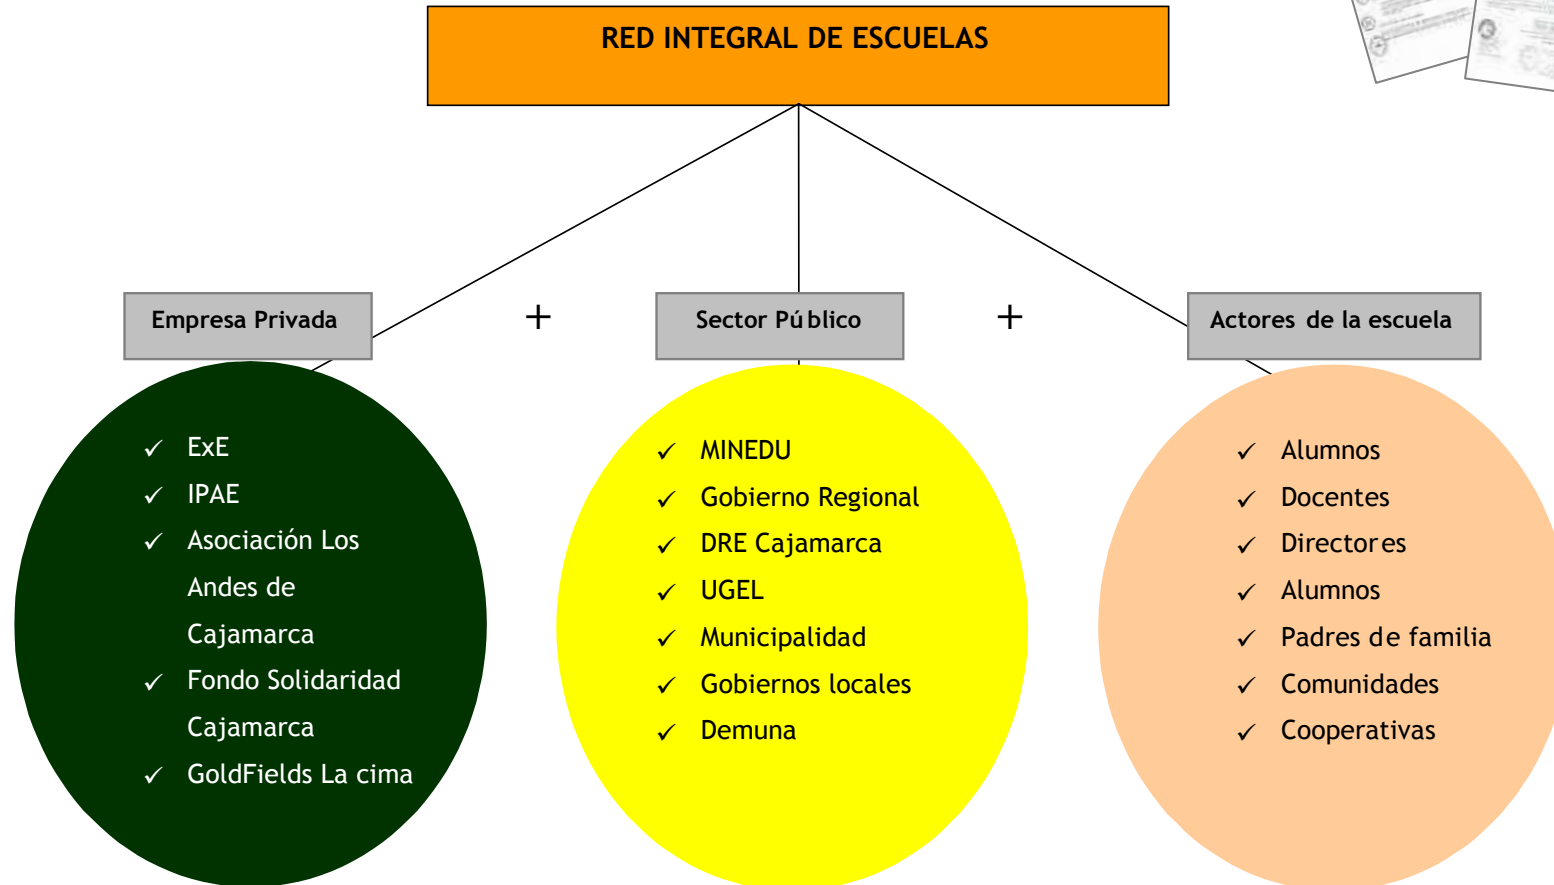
RED INTEGRAL DE ESCUELAS

Empresa Privada + Sector Público + Actores de la escuela

✓ ExE
✓ IPAE
✓ Asociación Los Andes de Cajamarca
✓ Fondo Solidaridad Cajamarca
✓ GoldFields La cima

✓ MINEDU
✓ Gobierno Regional
✓ DRE Cajamarca
✓ UGEL
✓ Municipalidad
✓ Gobiernos locales
✓ Demuna

✓ Alumnos
✓ Docentes
✓ Directores
✓ Alumnos
✓ Padres de familia
✓ Comunidades
✓ Cooperativas